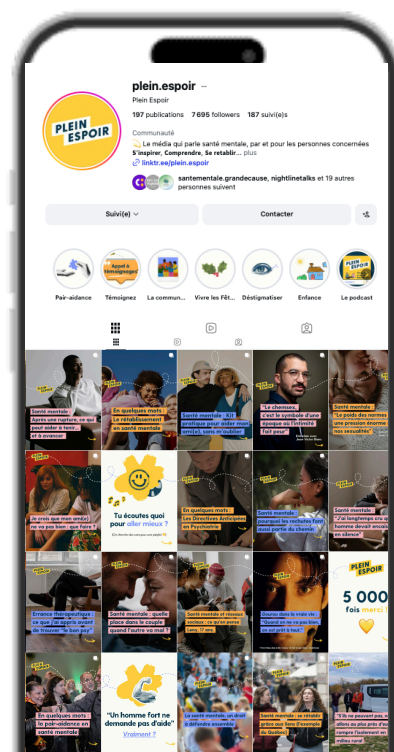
plein.espoir ···
Plein Espoir
197 publications 7 695 followers 187 suivi(e)s

PLEIN ESPOIR

Communauté
Le média qui parle santé mentale, par et pour les personnes concernées S'inspirer, Comprendre, Se rétablir... plus
linktr.ee/plein.espoir

santementale.grandecause, nightlinetalks et 19 autres personnes suivent

Suivi(e)
Contacter

Pair-aidance
Témoignez
La commun...
Vivre les Fêt...
Déstigmatiser
Enfance
Le podcast

Appel à témoignages

Santé mentale : Après une rupture, ce qui peut aider à tenir... et à avancer
En quelques mots : Le rétablissement en santé mentale
Santé mentale : Kit pratique pour aider mon ami(e), sans m'oublier
"Le chemsex, c'est le symbole d'une époque où l'intimité fait peur"
Santé mentale : "Le poids des normes : une pression énorme aux nos sexualités"
Je crois que mon ami(e) ne va pas bien : que faire ?
Tu écoutes quoi pour aller mieux ?
En quelques mots : Les Directives Anticipées en Psychiatrie
Santé mentale : pourquoi les rechutes font aussi partie du chemin
Santé mentale : "J'ai longtemps cru qu'un homme devait encaisser en silence"
Errance thérapeutique : ce que j'ai appris avant de trouver "le bon psy"
Santé mentale : quelle place dans le couple quand l'autre va mal ?
Santé mentale et réseaux sociaux : ce qu'en pense Léa, 17 ans.
"Quand on ne va pas bien, on est prêt à tout."
PLEIN ESPOIR
5 000 fois merci !
En quelques mots : La pair-aidance en santé mentale
"Un homme fort ne demande pas d'aide" Vraiment ?
La santé mentale, un droit à défendre ensemble
Santé mentale : se rétablir grâce aux liens à Québec
"S'ils ne peuvent pas, et allons au plus près d'eux rompre l'isolement en milieu rural"